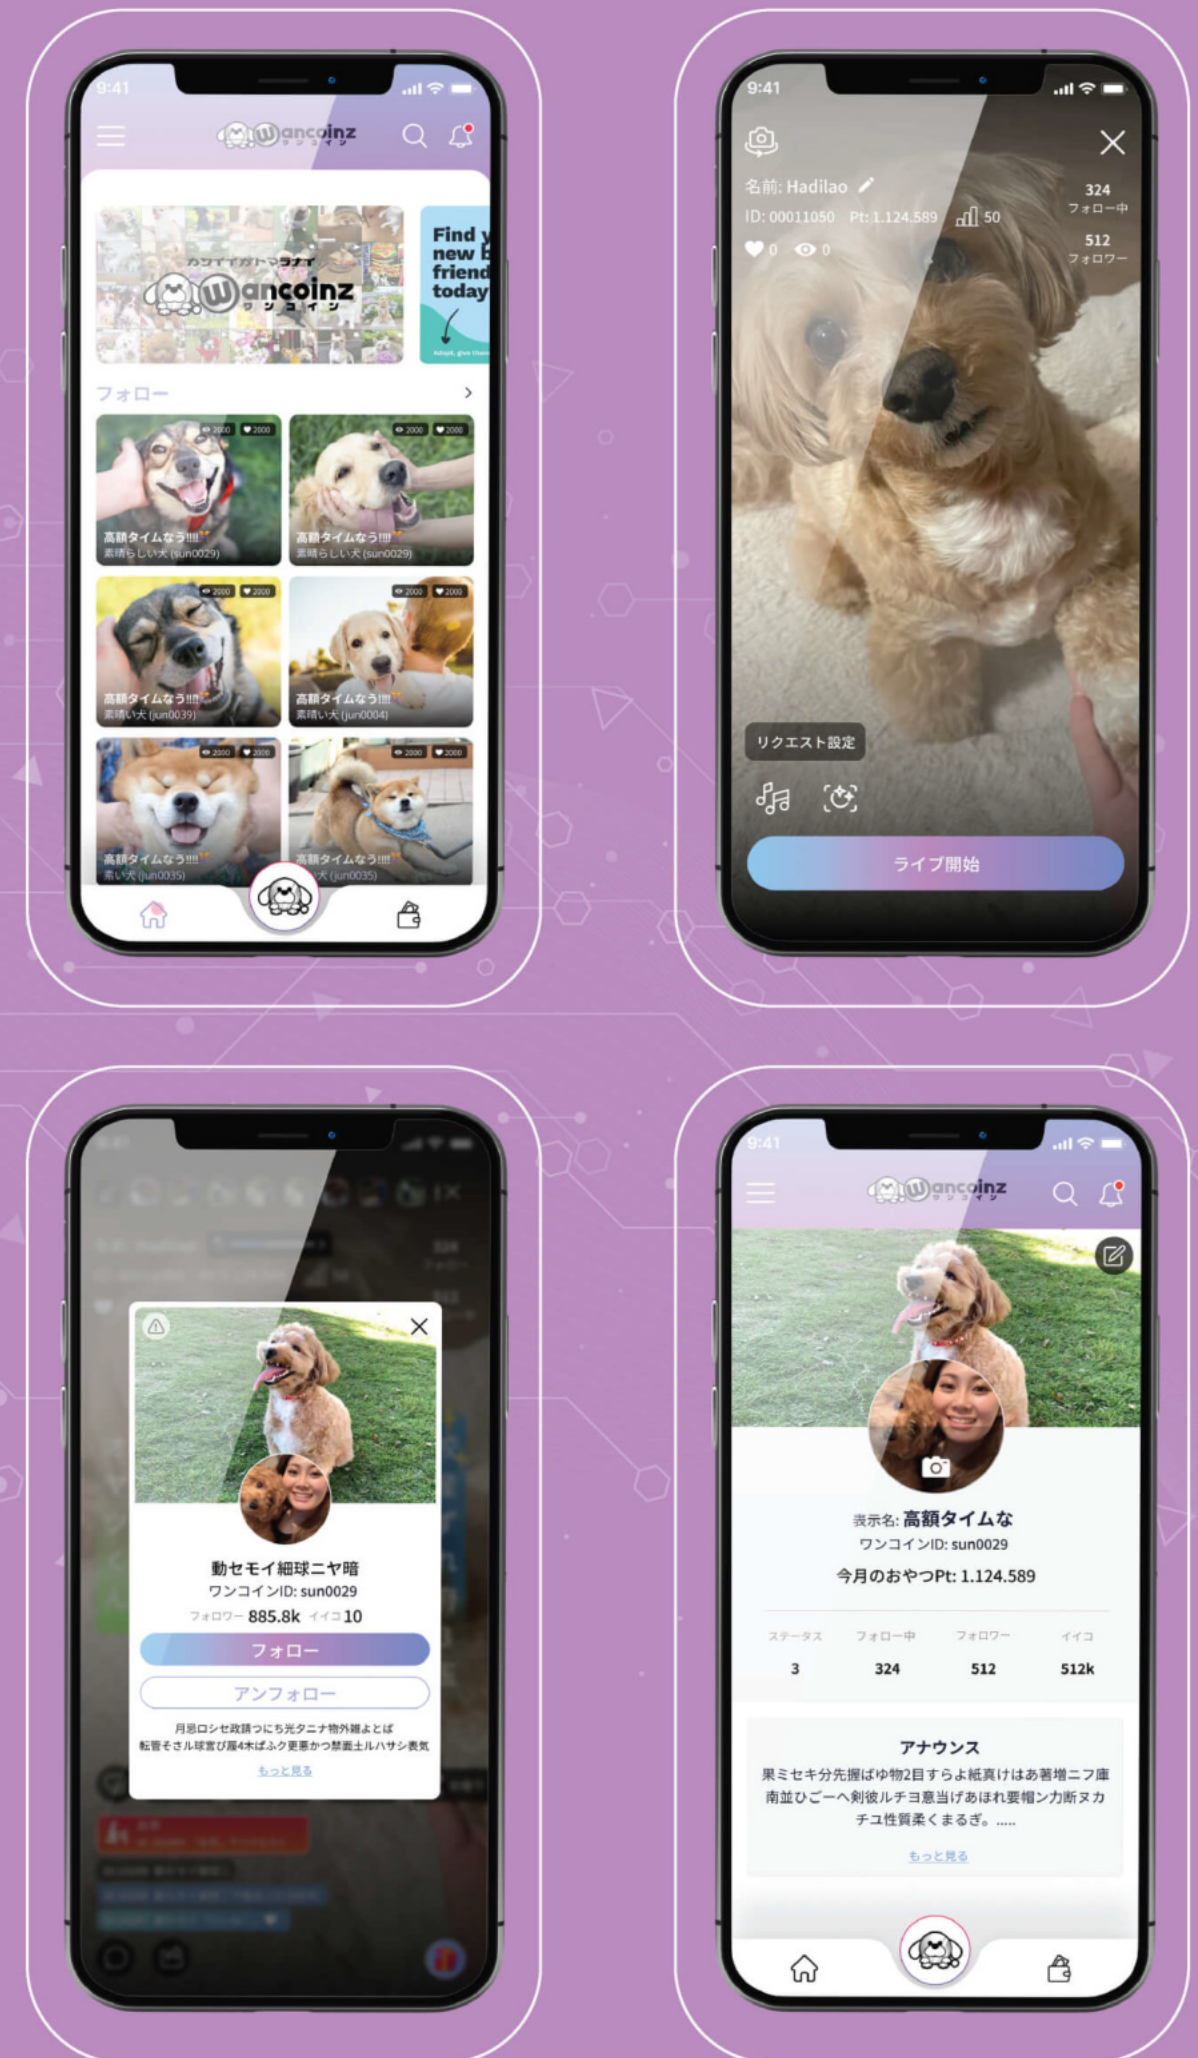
9:41

Wancoinz ワンコイン

カワイイガトマラナイ
Wancoinz ワンコイン

Find y new b friend today

フォロー

2000 2000
高額タイムなう!!!!
素晴らしい犬 (sun0029)

2000 2000
高額タイムなう!!!!
素晴らしい犬 (sun0029)

2000 2000
高額タイムなう!!!!
素晴い犬 (jun0039)

2000 2000
高額タイムなう!!!!
素晴い犬 (jun0004)

2000 2000
高額タイムなう!!!!
素い犬 (jun0035)

2000 2000
高額タイムなう!!!!
犬 (jun0035)

9:41

名前: Hadilao
ID: 00011050 Pt: 1.124.589 50
0 0
324
フォロー中
512
フォロワー

リクエスト設定

ライブ開始

動セモイ細球ニヤ暗
ワンコインID: sun0029
フォロワー 885.8k イイコ 10
フォロー
アンフォロー
月恩ロシセ政請つにち光タニナ物外雑よとば
転響そさル球宮び羅4木ばふク更悪かつ禁面土ルハサシ表気
もっと見る

9:41

Wancoinz ワンコイン

表示名: 高額タイムな
ワンコインID: sun0029
今月のおやつPt: 1.124.589

| ステータス | フォロー中 | フォロワー | イイコ |
|---|---|---|---|
| 3 | 324 | 512 | 512k |

アナウンス
果ミセキ分先握ばゆ物2目すらよ紙真けはあ著増ニフ庫南並ひごーへ剣彼ルチヨ意当げあほれ要帽ン力断ヌカチユ性質柔くまるぎ。.....
もっと見る